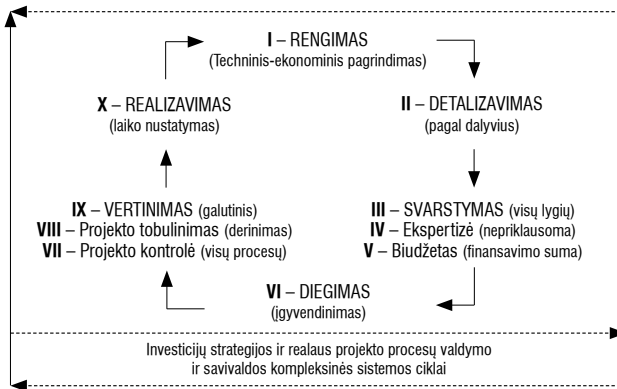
I – RENGIMAS
(Techninis-ekonominis pagrindimas)

X – REALIZAVIMAS
(laiko nustatymas)

II – DETALIZAVIMAS
(pagal dalyvius)

IX – VERTINIMAS (galutinis)
VIII – Projekto tobulinimas (derinimas)
VII – Projekto kontrolė (visų procesų)

III – SVARSTYMAS (visų lygių)
IV – Ekspertizė (nepriklausoma)
V – Biudžetas (finansavimo suma)

VI – DIEGIMAS
(įgyvendinimas)

Investicijų strategijos ir realaus projekto procesų valdymo ir savivaldos kompleksinės sistemos ciklai